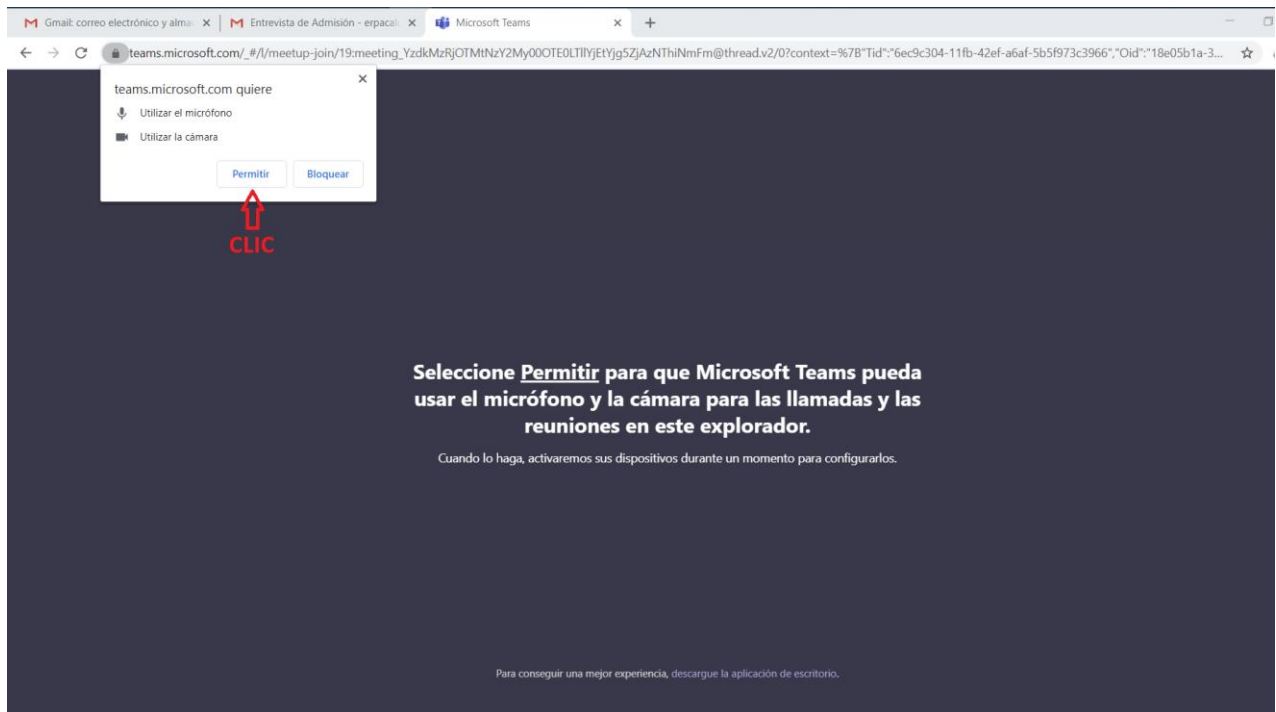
Gmail: correo electrónico y alma ×
Entrevista de Admisión - erpacal ×
Microsoft Teams ×
+

teams.microsoft.com/_#/l/meetup-join/19:meeting_YzdkMzRjOTMtNzY2My00OTE0LTllYjEtYjg5ZjAzNThiNmFm@thread.v2/0?context=%7B"Tid":"6ec9c304-11fb-42ef-a6af-5b5f973c3966","Oid":"18e05b1a-3...

teams.microsoft.com quiere
Utilizar el micrófono
Utilizar la cámara
Permitir
Bloquear

CLIC

Seleccione Permitir para que Microsoft Teams pueda usar el micrófono y la cámara para las llamadas y las reuniones en este explorador.

Cuando lo haga, activaremos sus dispositivos durante un momento para configurarlos.

Para conseguir una mejor experiencia, descargue la aplicación de escritorio.